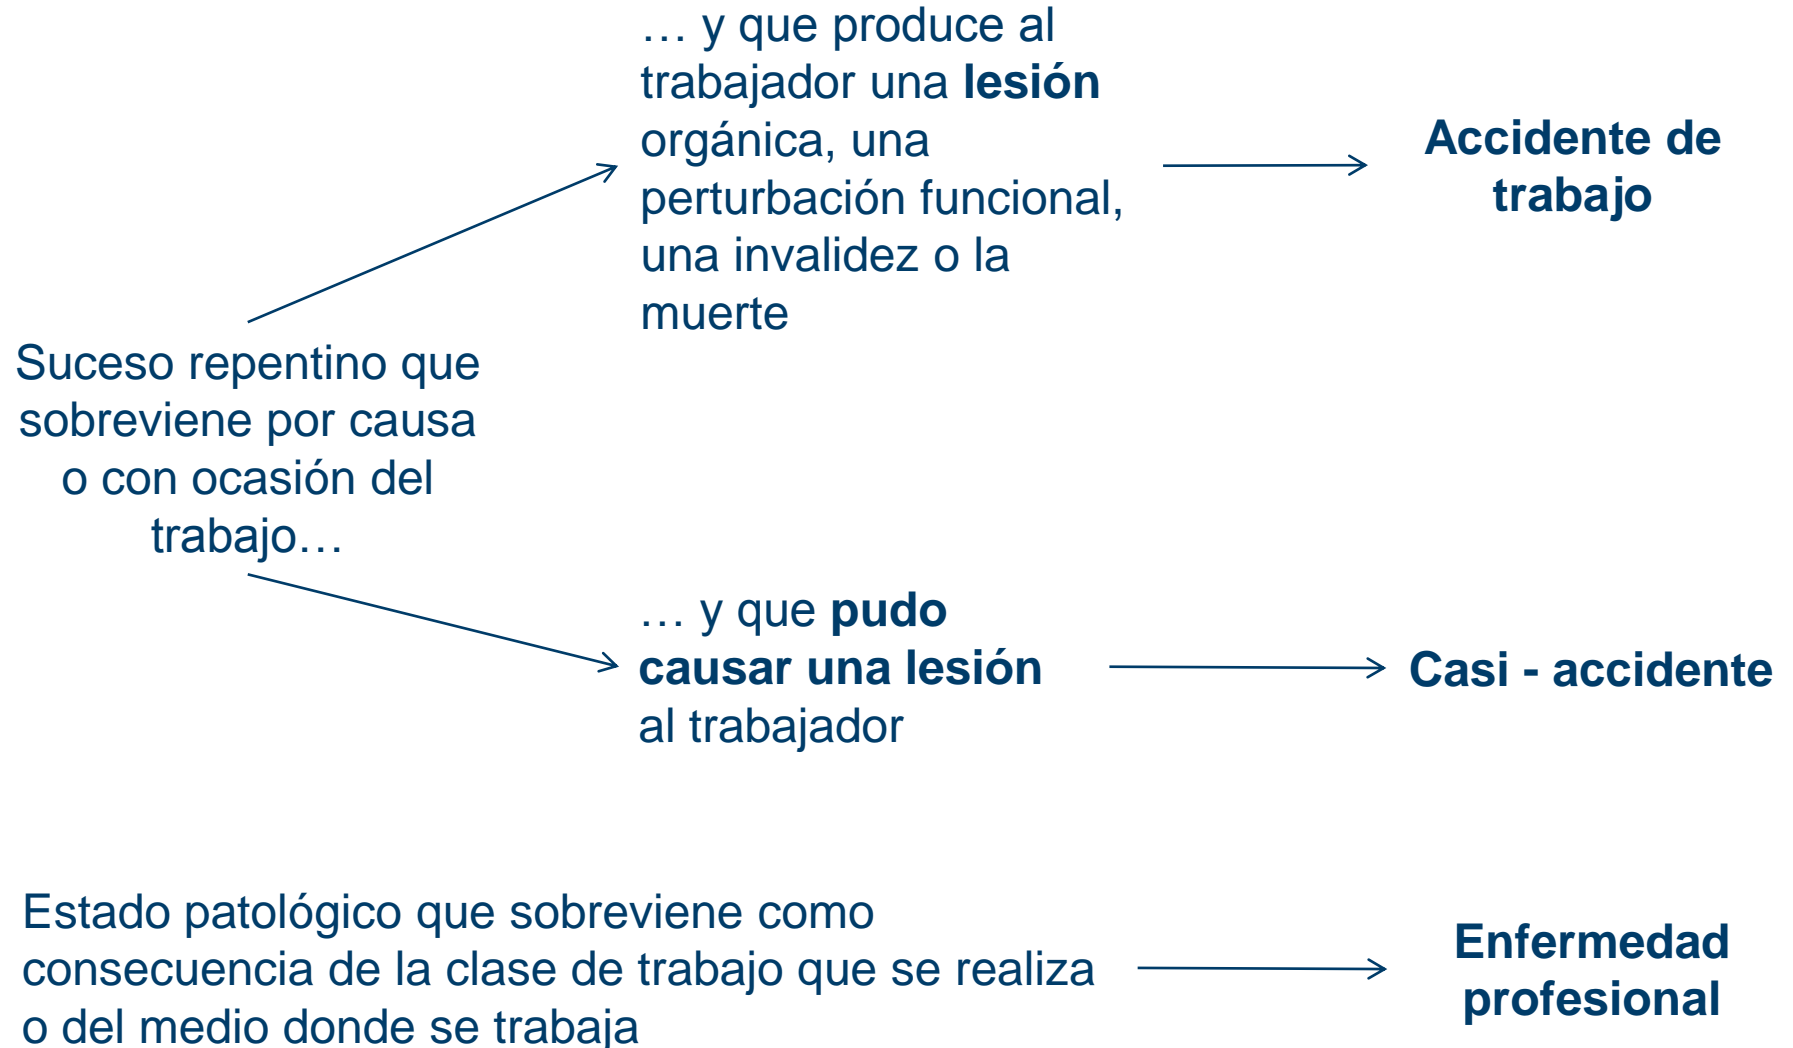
… y que produce al trabajador una **lesión** orgánica, una perturbación funcional, una invalidez o la muerte

**Accidente de trabajo**

Suceso repentino que sobreviene por causa o con ocasión del trabajo…

… y que **pudo causar una lesión** al trabajador

**Casi - accidente**

Estado patológico que sobreviene como consecuencia de la clase de trabajo que se realiza o del medio donde se trabaja

**Enfermedad profesional**